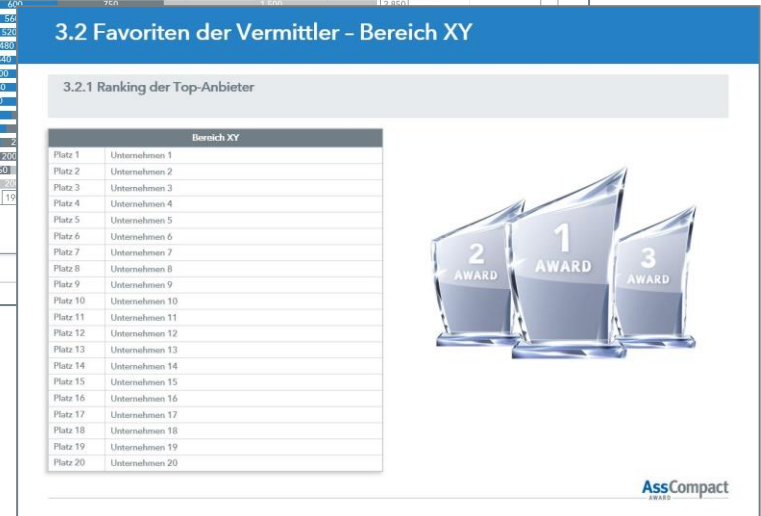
3.2 Favoriten der Vermittler – Bereich XY

3.2.1 Ranking der Top-Anbieter

| Bereich XY | |
|---|---|
| Platz 1 | Unternehmen 1 |
| Platz 2 | Unternehmen 2 |
| Platz 3 | Unternehmen 3 |
| Platz 4 | Unternehmen 4 |
| Platz 5 | Unternehmen 5 |
| Platz 6 | Unternehmen 6 |
| Platz 7 | Unternehmen 7 |
| Platz 8 | Unternehmen 8 |
| Platz 9 | Unternehmen 9 |
| Platz 10 | Unternehmen 10 |
| Platz 11 | Unternehmen 11 |
| Platz 12 | Unternehmen 12 |
| Platz 13 | Unternehmen 13 |
| Platz 14 | Unternehmen 14 |
| Platz 15 | Unternehmen 15 |
| Platz 16 | Unternehmen 16 |
| Platz 17 | Unternehmen 17 |
| Platz 18 | Unternehmen 18 |
| Platz 19 | Unternehmen 19 |
| Platz 20 | Unternehmen 20 |

2 AWARD
1 AWARD
3 AWARD

AssCompact AWARD